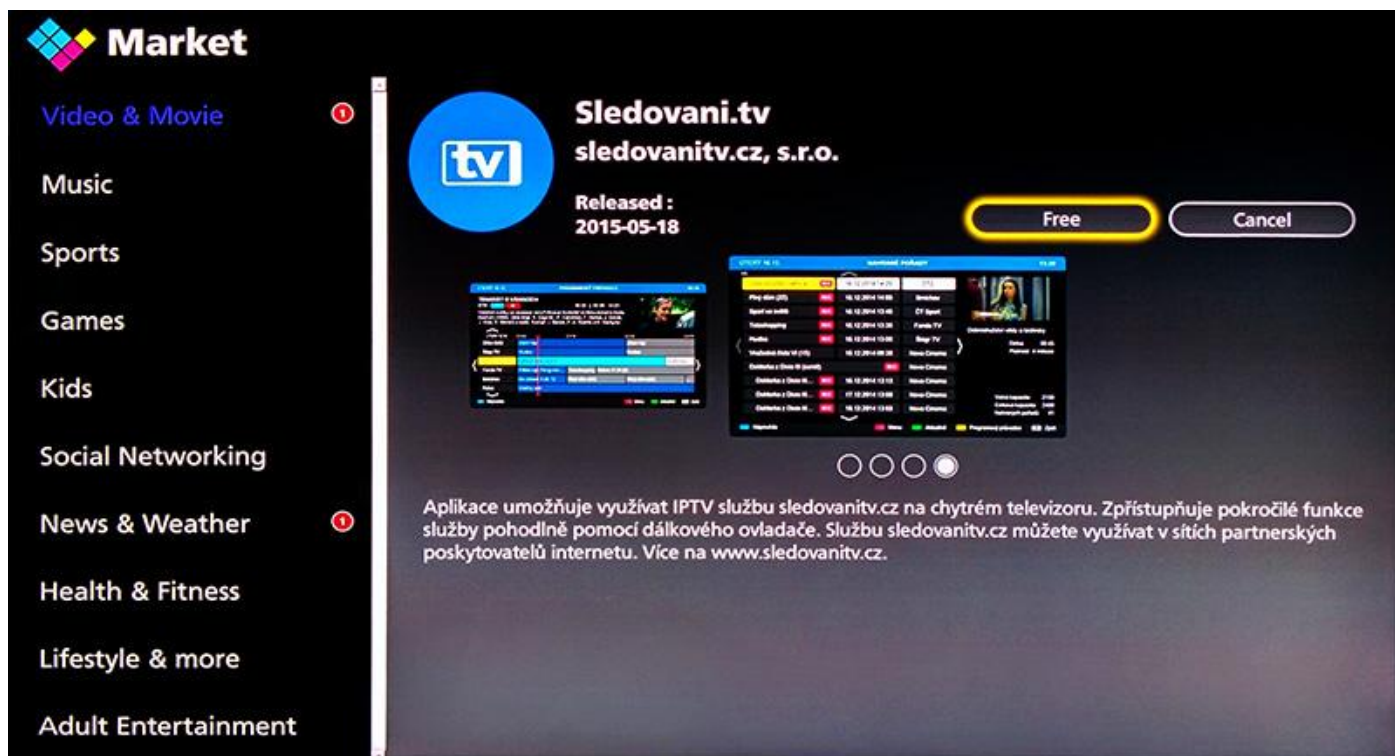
Market

Video & Movie

Music

Sports

Games

Kids

Social Networking

News & Weather

Health & Fitness

Lifestyle & more

Adult Entertainment

tv

Sledovani.tv

sledovanitv.cz, s.r.o.

Released :
2015-05-18

Free

Cancel

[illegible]

Aplikace umožňuje využívat IPTV službu sledovanitv.cz na chytrém televizoru. Zpřístupňuje pokročilé funkce služby pohodlně pomocí dálkového ovladače. Službu sledovanitv.cz můžete využívat v sítích partnerských poskytovatelů internetu. Více na www.sledovanitv.cz.